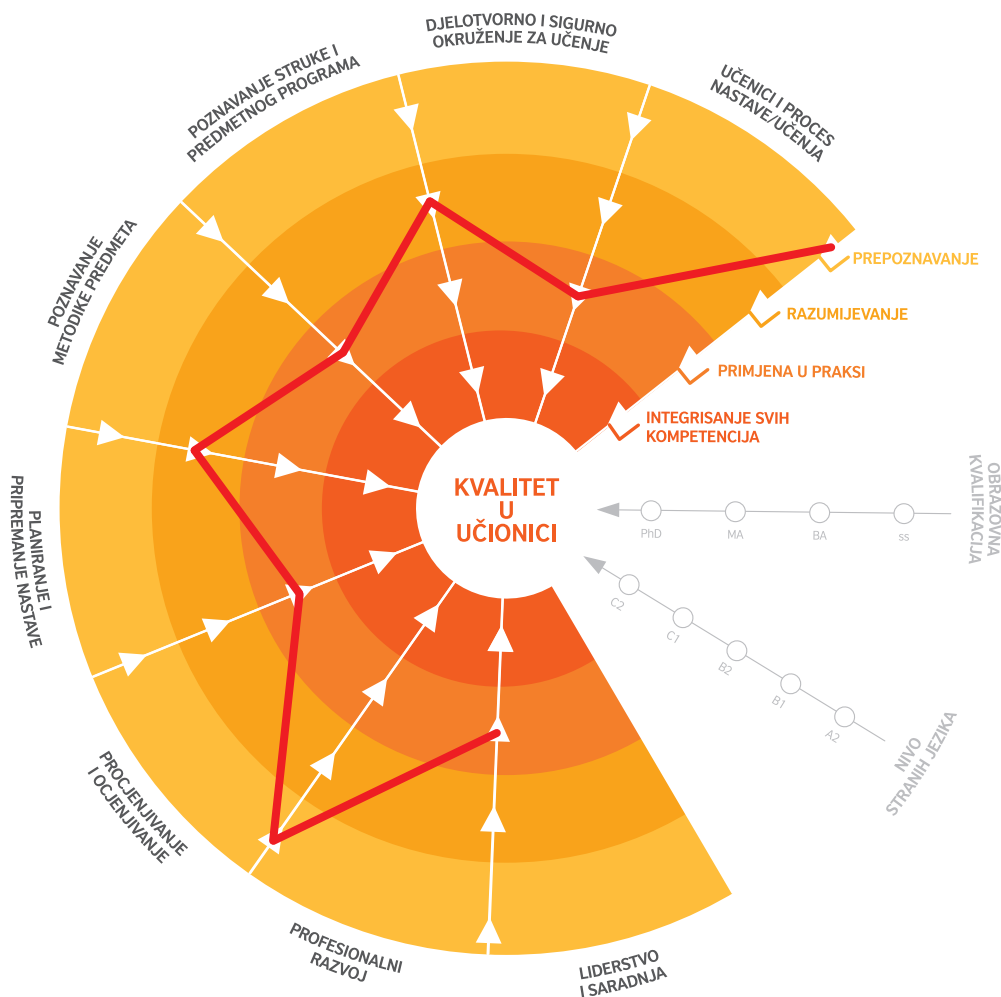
DJELOTVORNO I SIGURNO OKRUŽENJE ZA UČENJE

UČENICI I PROCES NASTAVE/UČENJA

POZNAVANJE STRUKE I PREDMETNOG PROGRAMA

POZNAVANJE METODIKE PREDMETA

PLANIRANJE I PRIPREMANJE NASTAVE

PROCJENJIVANJE I OCJENJIVANJE

PROFESIONALNI RAZVOJ

LIDERSTVO I SARADNJA

PREPOZNAVANJE

RAZUMIJEVANJE

PRIMJENA U PRAKSI

INTEGRISANJE SVIH KOMPETENCIJA

KVALITET U UČIONICI

OBRAZOVNA KVALIFIKACIJA

PhD

MA

BA

ss

C2

C1

B2

B1

A2

NIVO STRANIH JEZIKA